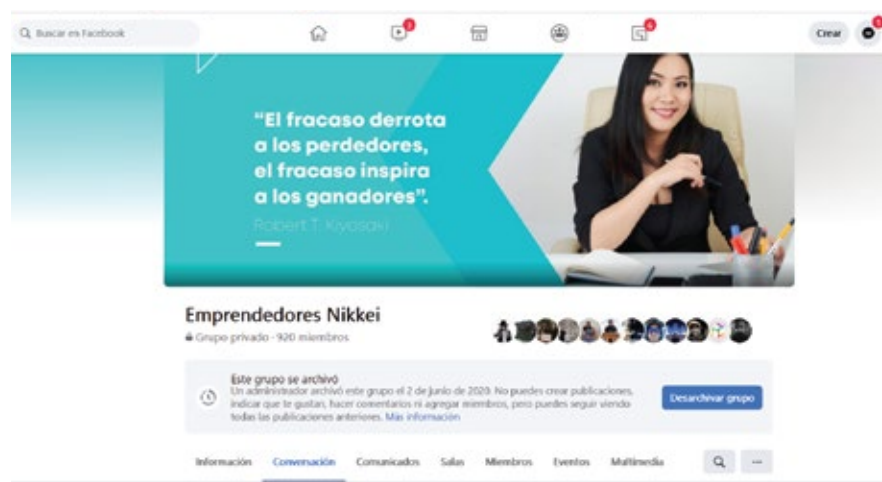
Buscar en Facebook

Crear

“El fracaso derrota a los perdedores, el fracaso inspira a los ganadores”.

Robert T. Kiyosaki

Emprendedores Nikkei

Grupo privado · 920 miembros

Este grupo se archivó

Un administrador archivó este grupo el 2 de junio de 2020. No puedes crear publicaciones, indicar que te gustan, hacer comentarios ni agregar miembros, pero puedes seguir viendo todas las publicaciones anteriores. Más información

Desarchivar grupo

Información Conversación Comunicados Salas Miembros Eventos Multimedia